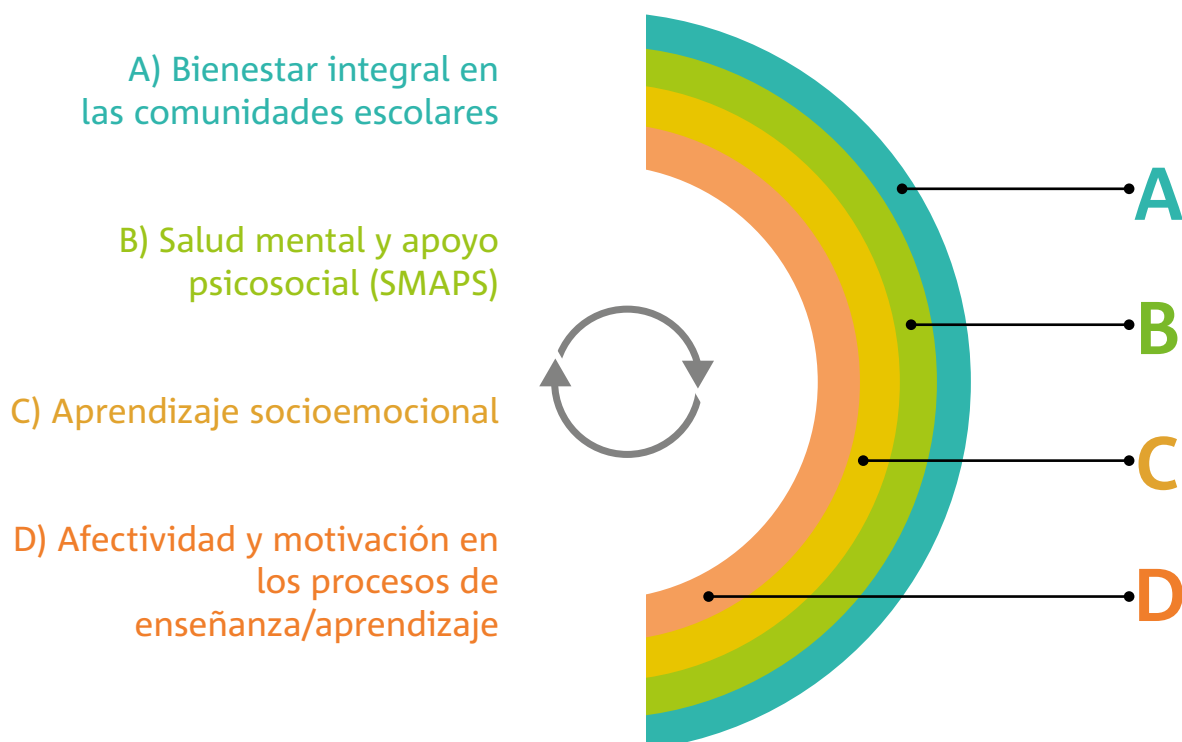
A) Bienestar integral en las comunidades escolares

B) Salud mental y apoyo psicosocial (SMAPS)

C) Aprendizaje socioemocional

D) Afectividad y motivación en los procesos de enseñanza/aprendizaje

A

B

C

D